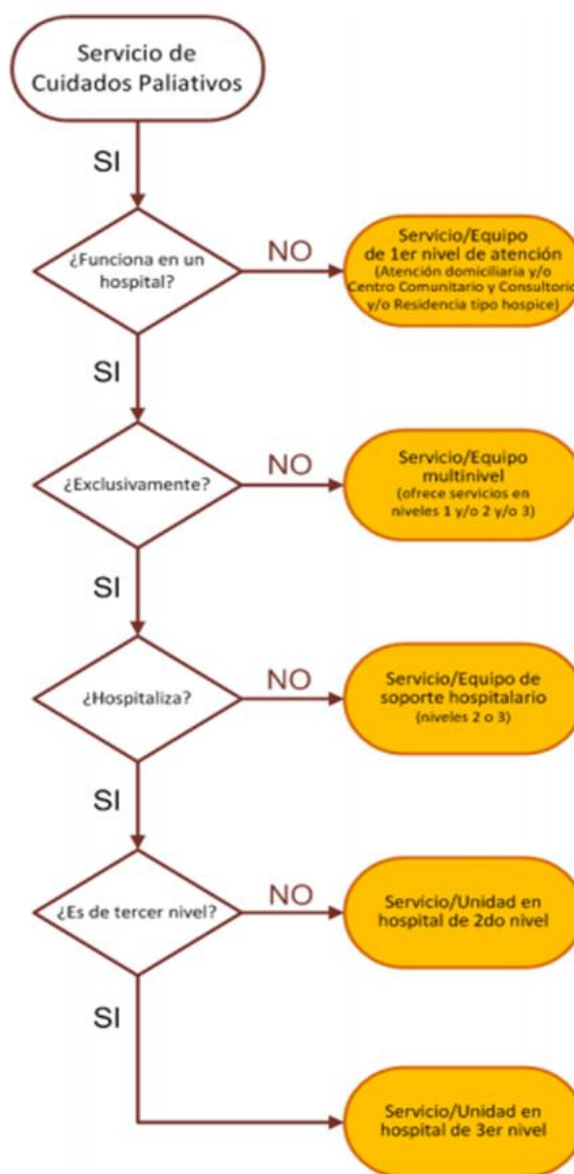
Servicio de Cuidados Paliativos

SI

¿Funciona en un hospital?

NO

Servicio/Equipo de 1er nivel de atención (Atención domiciliaria y/o Centro Comunitario y Consultorio y/o Residencia tipo hospice)

SI

¿Exclusivamente?

NO

Servicio/Equipo multinivel (ofrece servicios en niveles 1 y/o 2 y/o 3)

SI

¿Hospitaliza?

NO

Servicio/Equipo de soporte hospitalario (niveles 2 o 3)

SI

¿Es de tercer nivel?

NO

Servicio/Unidad en hospital de 2do nivel

SI

Servicio/Unidad en hospital de 3er nivel